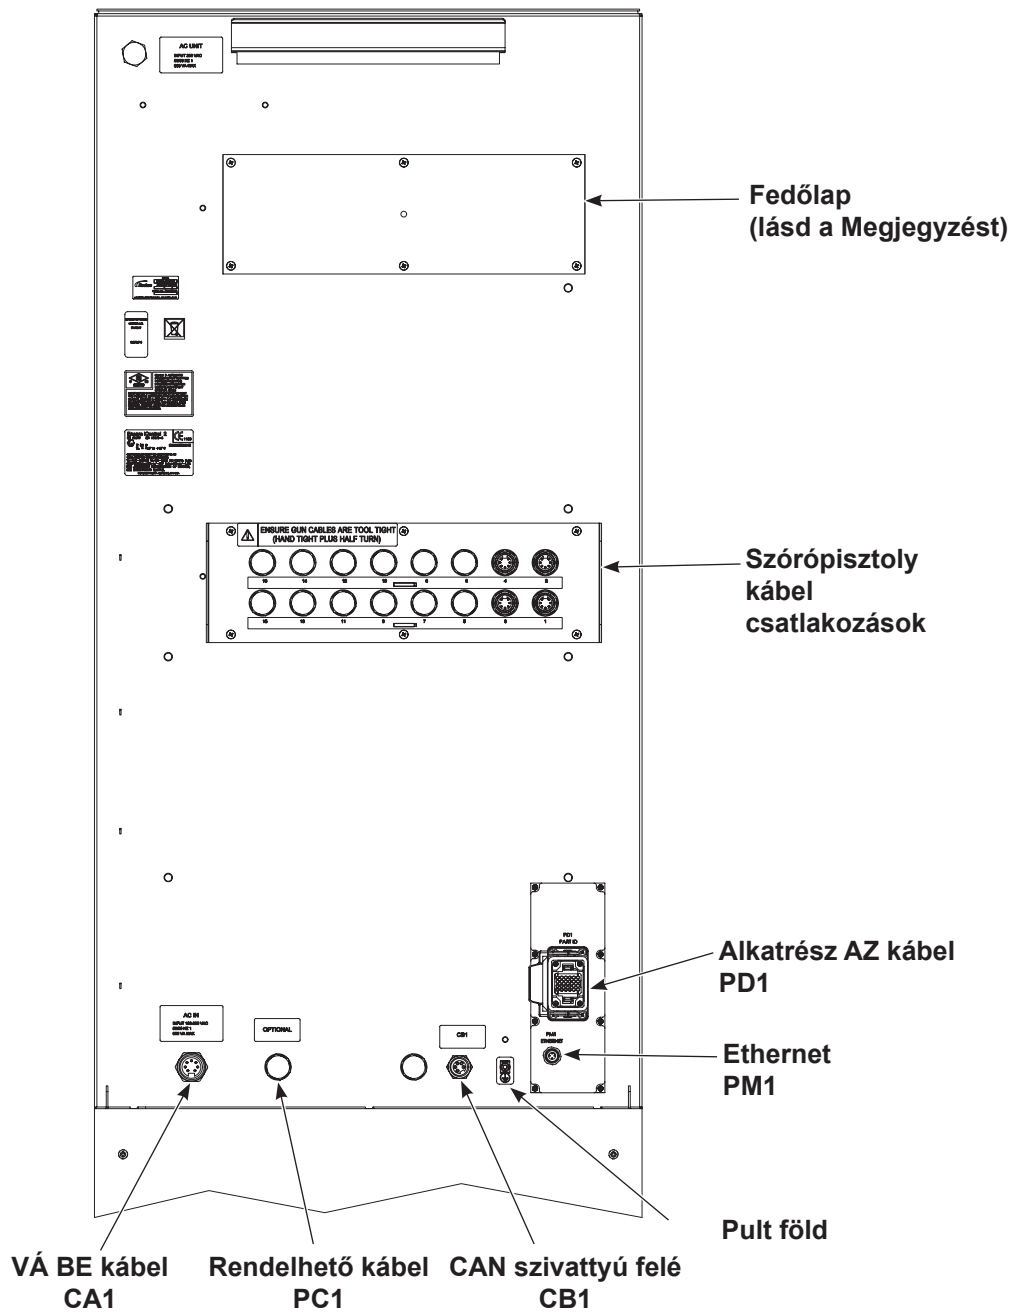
AC UNIT

Fedőlap
(lásd a Megjegyzést)

ENSURE GUN CABLES ARE TOOL TIGHT
(HAND TIGHT PLUS HALF TURN)

16 14 12 10 8 6 4 2
15 13 11 9 7 5 3 1

Szórópisztoly kábel csatlakozások

PD1
PART ID

Alkatrész AZ kábel
PD1

PM1
ETHERNET

Ethernet
PM1

AC IN

OPTIONAL

CB1

Pult föld

VÁ BE kábel
CA1

Rendelhető kábel
PC1

CAN szivattyú felé
CB1